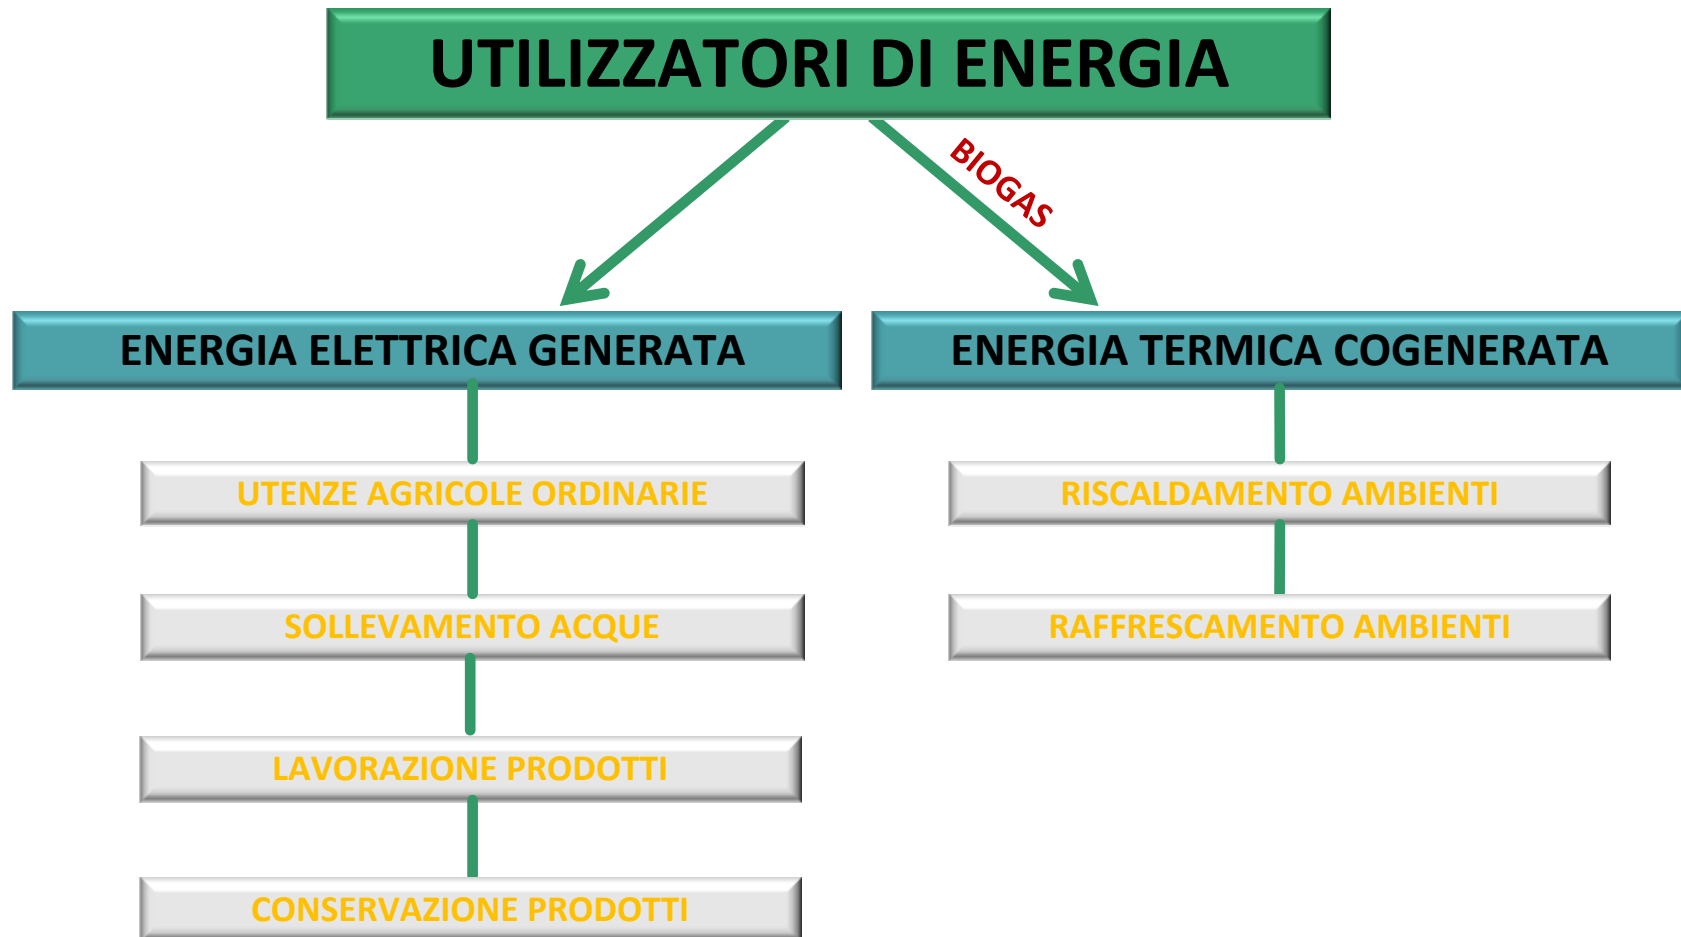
UTILIZZATORI DI ENERGIA

BIOGAS

ENERGIA ELETTRICA GENERATA

UTENZE AGRICOLE ORDINARIE

SOLLEVAMENTO ACQUE

LAVORAZIONE PRODOTTI

CONSERVAZIONE PRODOTTI

ENERGIA TERMICA COGENERATA

RISCALDAMENTO AMBIENTI

RAFFRESCAMENTO AMBIENTI